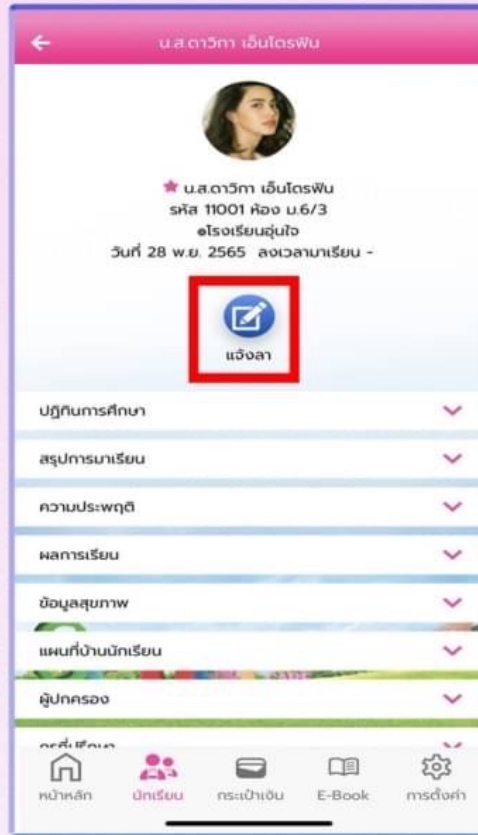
น.ส.ดาวิกา เอ็นไตรฟิน

น.ส.ดาวิกา เอ็นไตรฟิน
รหัส 11001 ห้อง ม.6/3
โรงเรียนอุ่นใจ
วันที่ 28 พ.ย. 2565 ลงเวลามาเรียน -

แจ้งลา

ปฏิทินการศึกษา
สรุปการมาเรียน
ความประพฤติ
ผลการเรียน
ข้อมูลสุขภาพ
แผนที่บ้านนักเรียน
ผู้ปกครอง
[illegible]

หน้าหลัก
นักเรียน
กระเป๋าเงิน
E-Book
การตั้งค่า